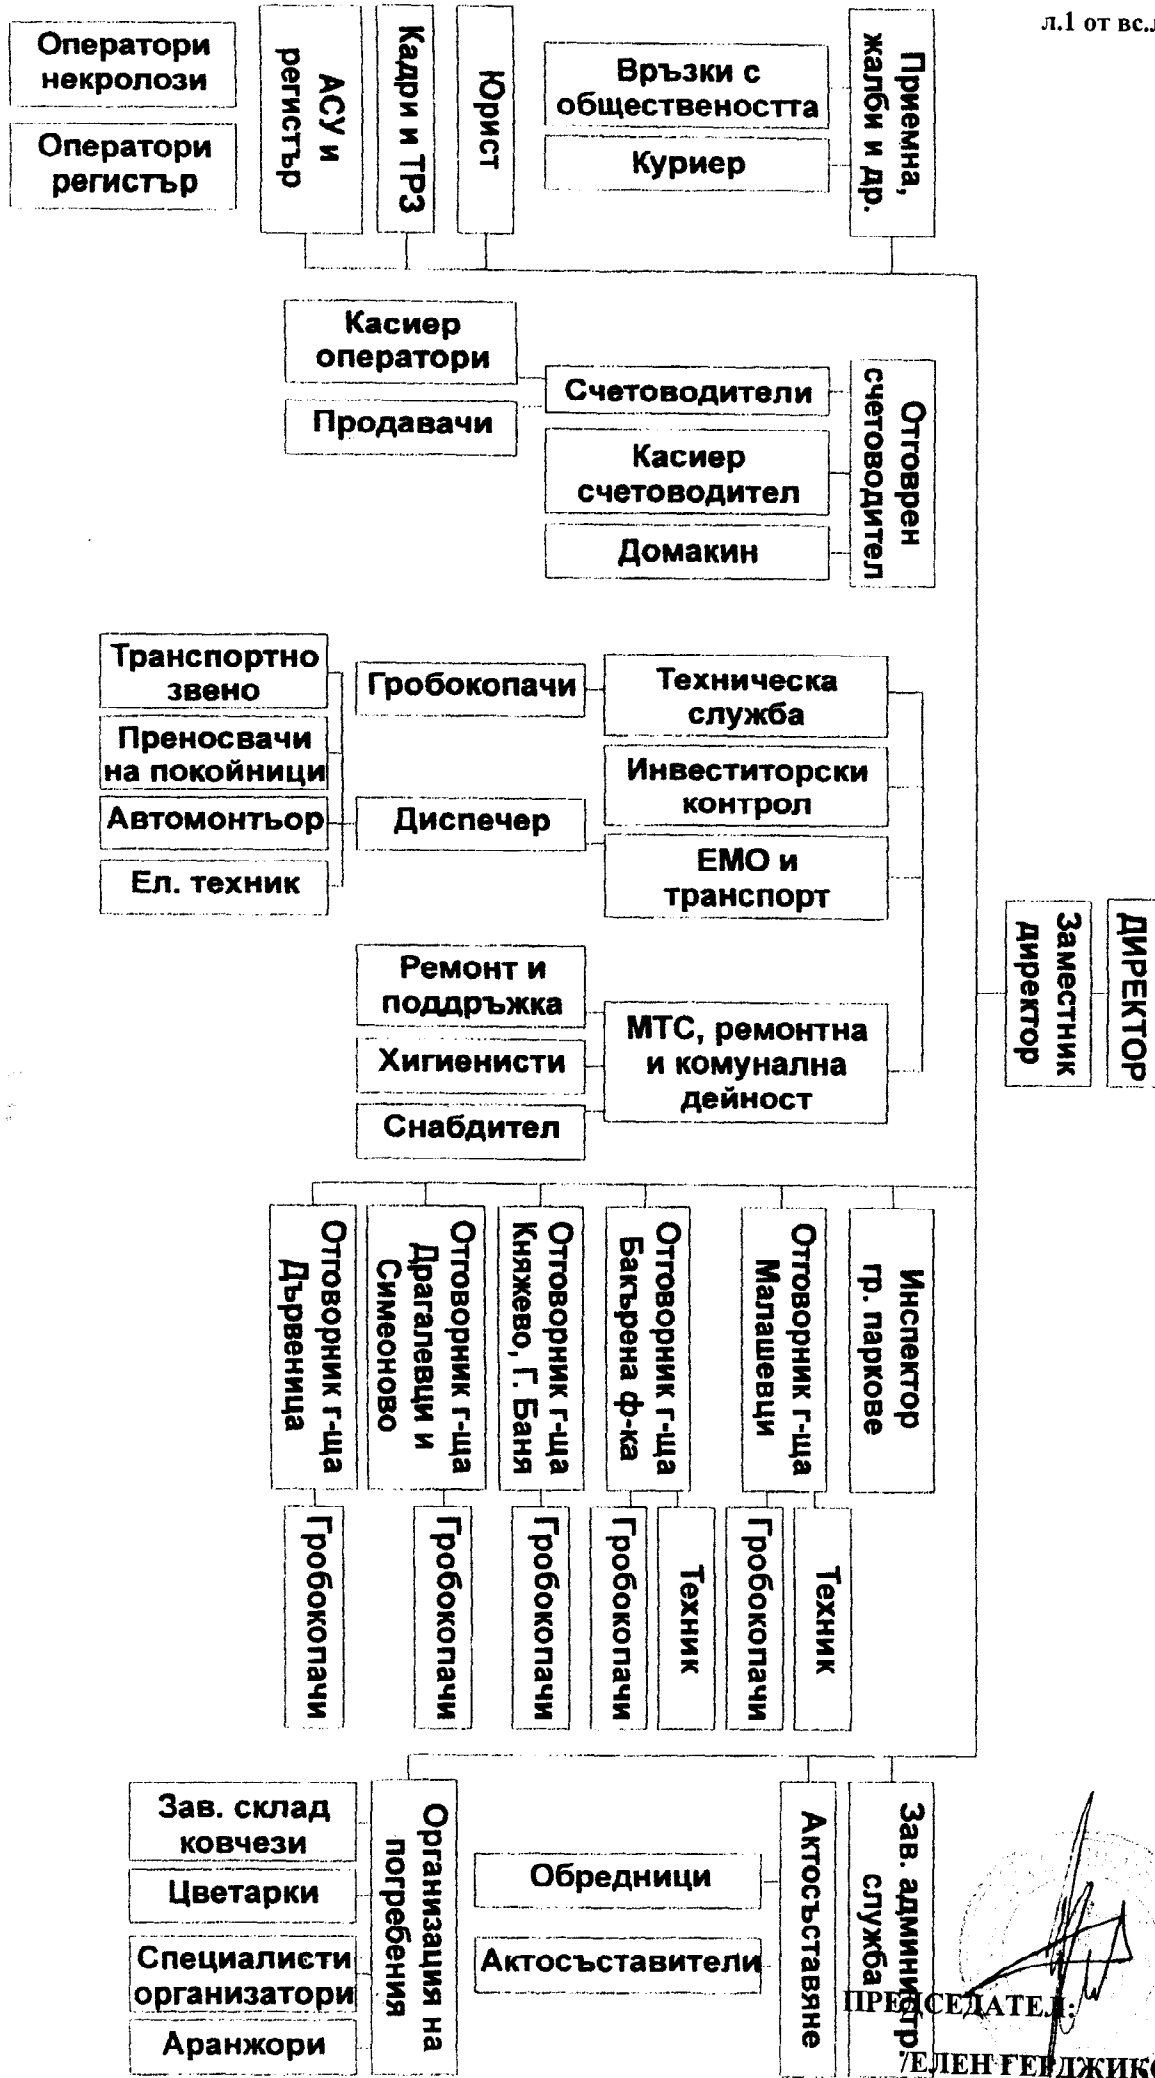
л.1 от вс.л

Оператори некролози

Оператори регистър

АСУ и регистър

Кадри и ТРЗ

Юрист

Връзки с обществеността

Куриер

Приемна, жалби и др.

Касиер оператори

Продавачи

Счетоводители

Касиер счетоводител

Домакин

Отговорен счетоводител

Транспортно звено

Преносвачи на покойници

Автомонтьор

Ел. техник

Гробокопачи

Диспечер

Техническа служба

Инвеститорски контрол

ЕМО и транспорт

Ремонт и поддръжка

Хигиенисти

Снабдител

МТС, ремонтна и комунална дейност

Заместник директор

ДИРЕКТОР

Отговорник г-ща Дървеница

Отговорник г-ща Драгалевци и Симеоново

Отговорник г-ща Княжево, Г. Баня

Отговорник г-ща Бакърена ф-ка

Отговорник г-ща Малашевци

Инспектор гр. паркове

Гробокопачи

Гробокопачи

Гробокопачи

Гробокопачи

Техник

Гробокопачи

Техник

Зав. склад ковчези

Цветарки

Специалисти организатори

Аранжори

Организация на погребения

Обредници

Актосъставители

Актосъставяне

Зав. администр. служба

ПРЕДСЕДАТЕЛ:

/ЕЛЕН ГЕРДЖИКО